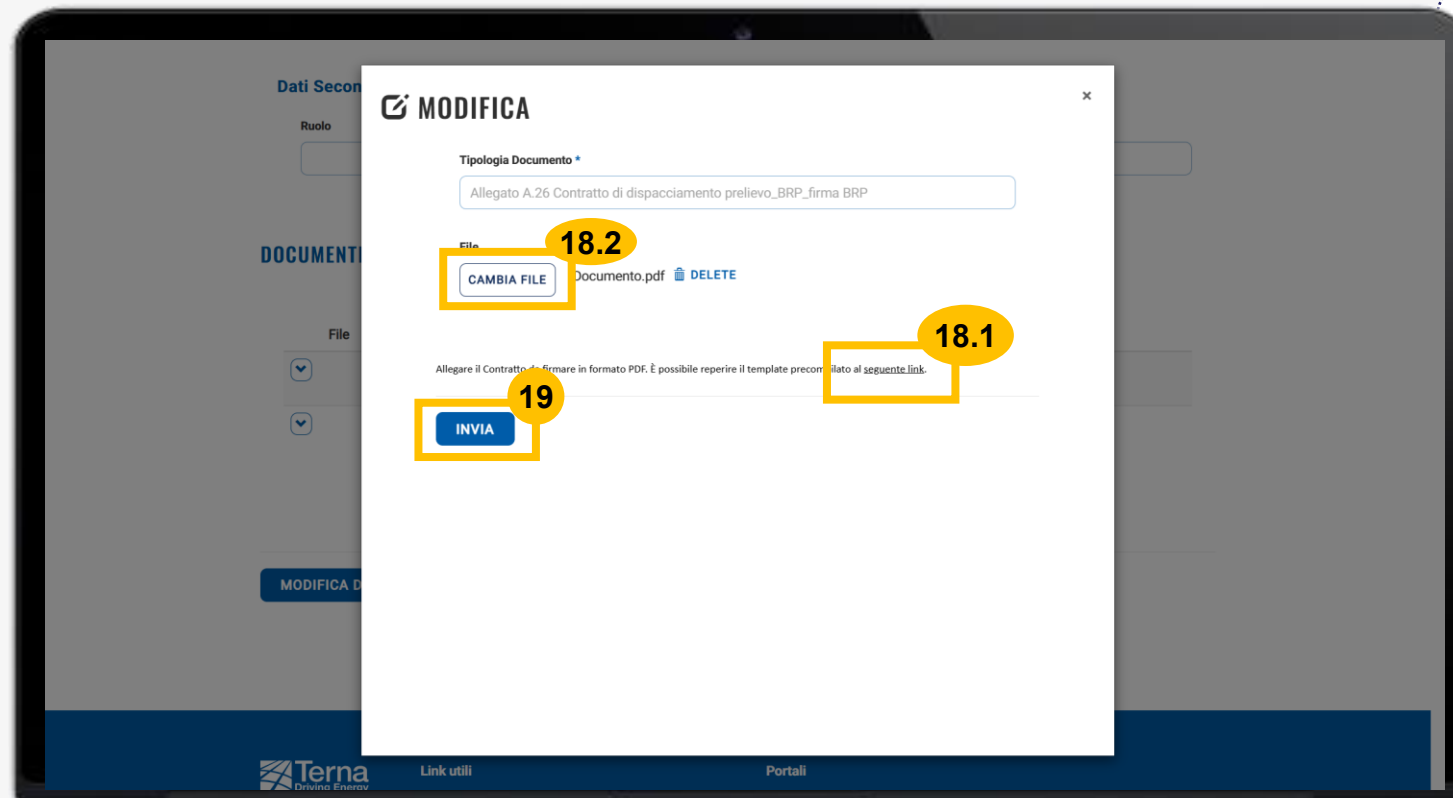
Dati Secon

Ruolo

DOCUMENTI

File

MODIFICA D

MODIFICA

×

Tipologia Documento *

Allegato A.26 Contratto di dispacciamento prelievo_BRP_firma BRP

File

18.2

CAMBIA FILE

Documento.pdf

DELETE

18.1

Allegare il Contratto da firmare in formato PDF. È possibile reperire il template precom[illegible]ilato al seguente link.

19

INVIA

Terna
Driving Energy

Link utili

Portali